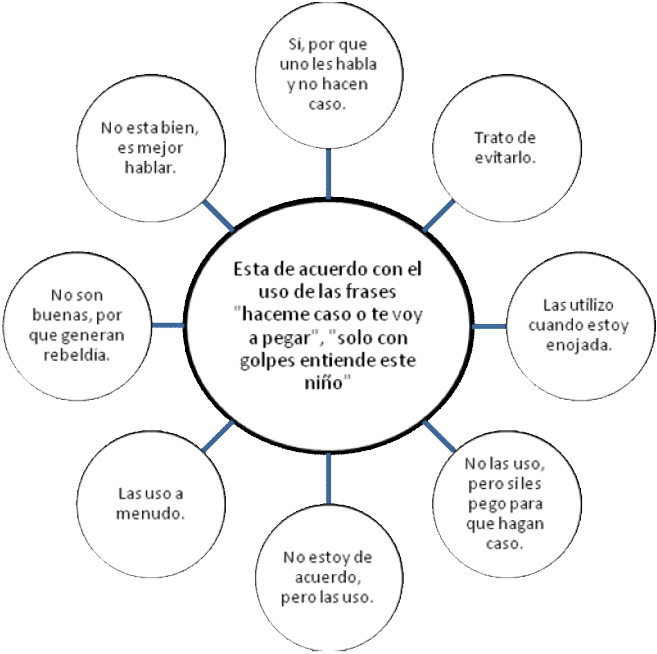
Esta de acuerdo con el uso de las frases "haceme caso o te voy a pegar", "solo con golpes entiende este niño"

Si, por que uno les habla y no hacen caso.

Trato de evitarlo.

Las utilizo cuando estoy enojada.

No las uso, pero si les pego para que hagan caso.

No estoy de acuerdo, pero las uso.

Las uso a menudo.

No son buenas, por que generan rebeldia.

No esta bien, es mejor hablar.